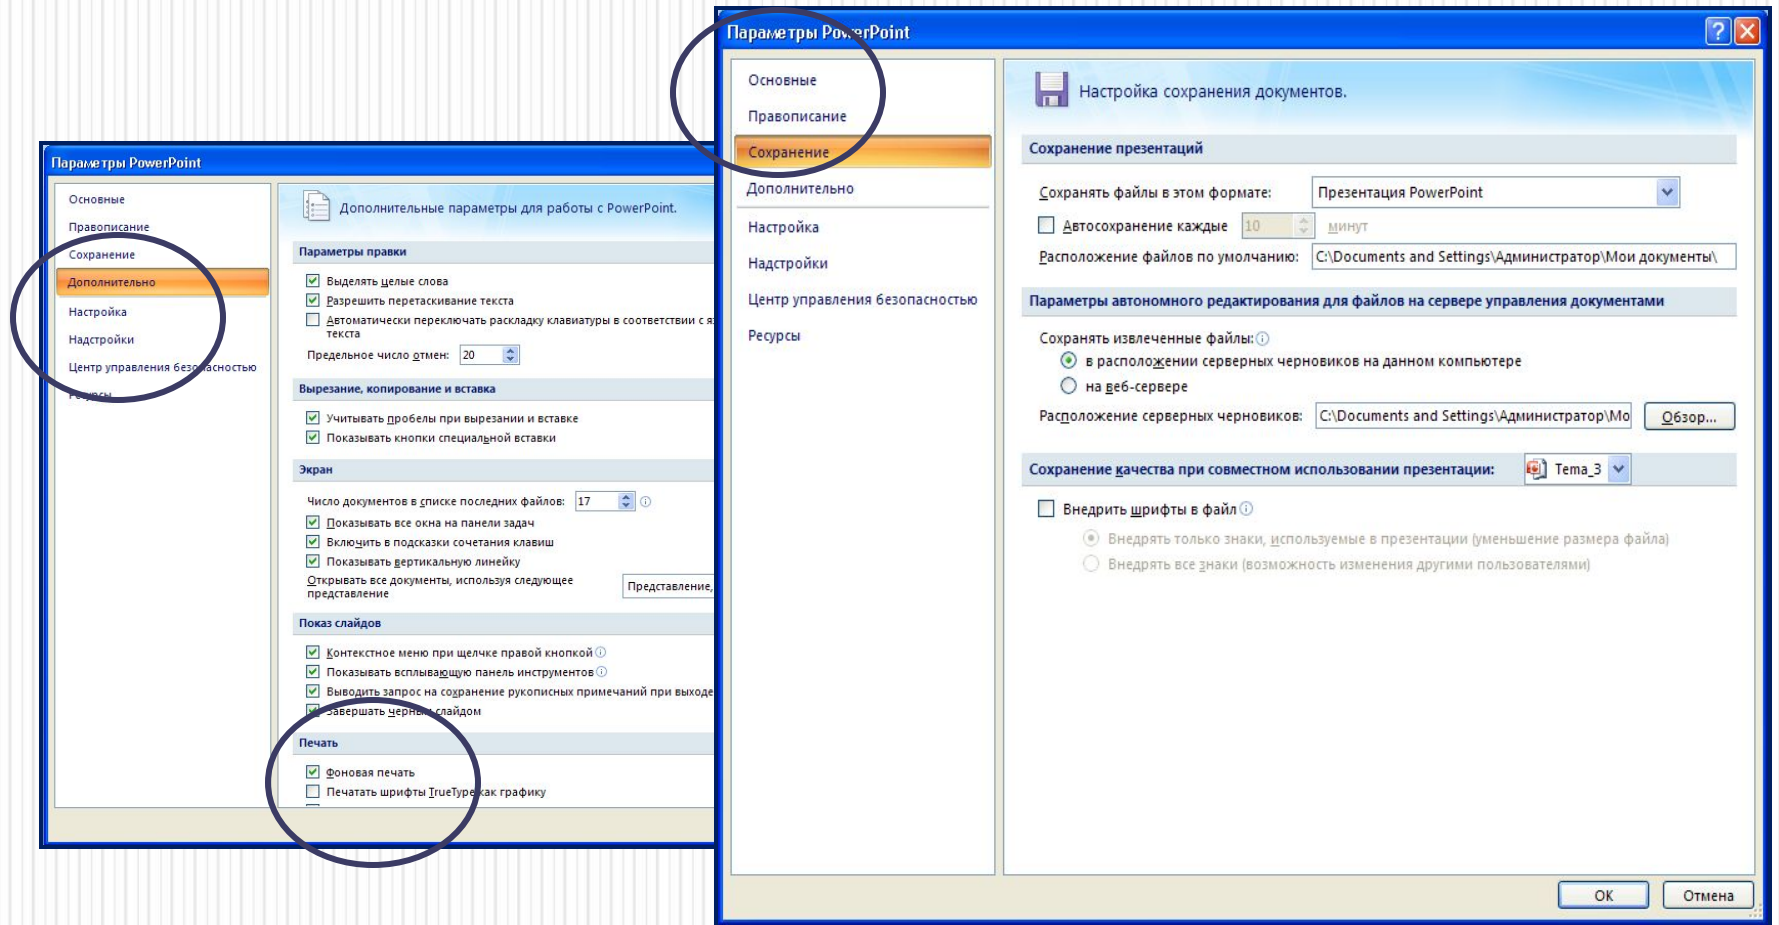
Параметры PowerPoint

Основные
Правописание
Сохранение
Дополнительно
Настройка
Надстройки
Центр управления безопасностью
Ресурсы

Дополнительные параметры для работы с PowerPoint.

Параметры правки
Выделять целые слова
Разрешить перетаскивание текста
Автоматически переключать раскладку клавиатуры в соответствии с я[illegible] текста
Предельное число отмен: 20

Вырезание, копирование и вставка
Учитывать пробелы при вырезании и вставке
Показывать кнопки специальной вставки

Экран
Число документов в списке последних файлов: 17
Показывать все окна на панели задач
Включить в подсказки сочетания клавиш
Показывать вертикальную линейку
Открывать все документы, используя следующее представление
Представление,

Показ слайдов
Контекстное меню при щелчке правой кнопкой
Показывать всплывающую панель инструментов
Выводить запрос на сохранение рукописных примечаний при выходе
Завершать черным слайдом

Печать
Фоновая печать
Печатать шрифты TrueType как графику

Параметры PowerPoint

Основные
Правописание
Сохранение
Дополнительно
Настройка
Надстройки
Центр управления безопасностью
Ресурсы

Настройка сохранения документов.

Сохранение презентаций
Сохранять файлы в этом формате: Презентация PowerPoint
Автосохранение каждые 10 минут
Расположение файлов по умолчанию: C:\Documents and Settings\Администратор\Мои документы\

Параметры автономного редактирования для файлов на сервере управления документами
Сохранять извлеченные файлы:
в расположении серверных черновиков на данном компьютере
на веб-сервере
Расположение серверных черновиков: C:\Documents and Settings\Администратор\Мо
Обзор...

Сохранение качества при совместном использовании презентации: Тема_3
Внедрить шрифты в файл
Внедрять только знаки, используемые в презентации (уменьшение размера файла)
Внедрять все знаки (возможность изменения другими пользователями)

ОК
Отмена